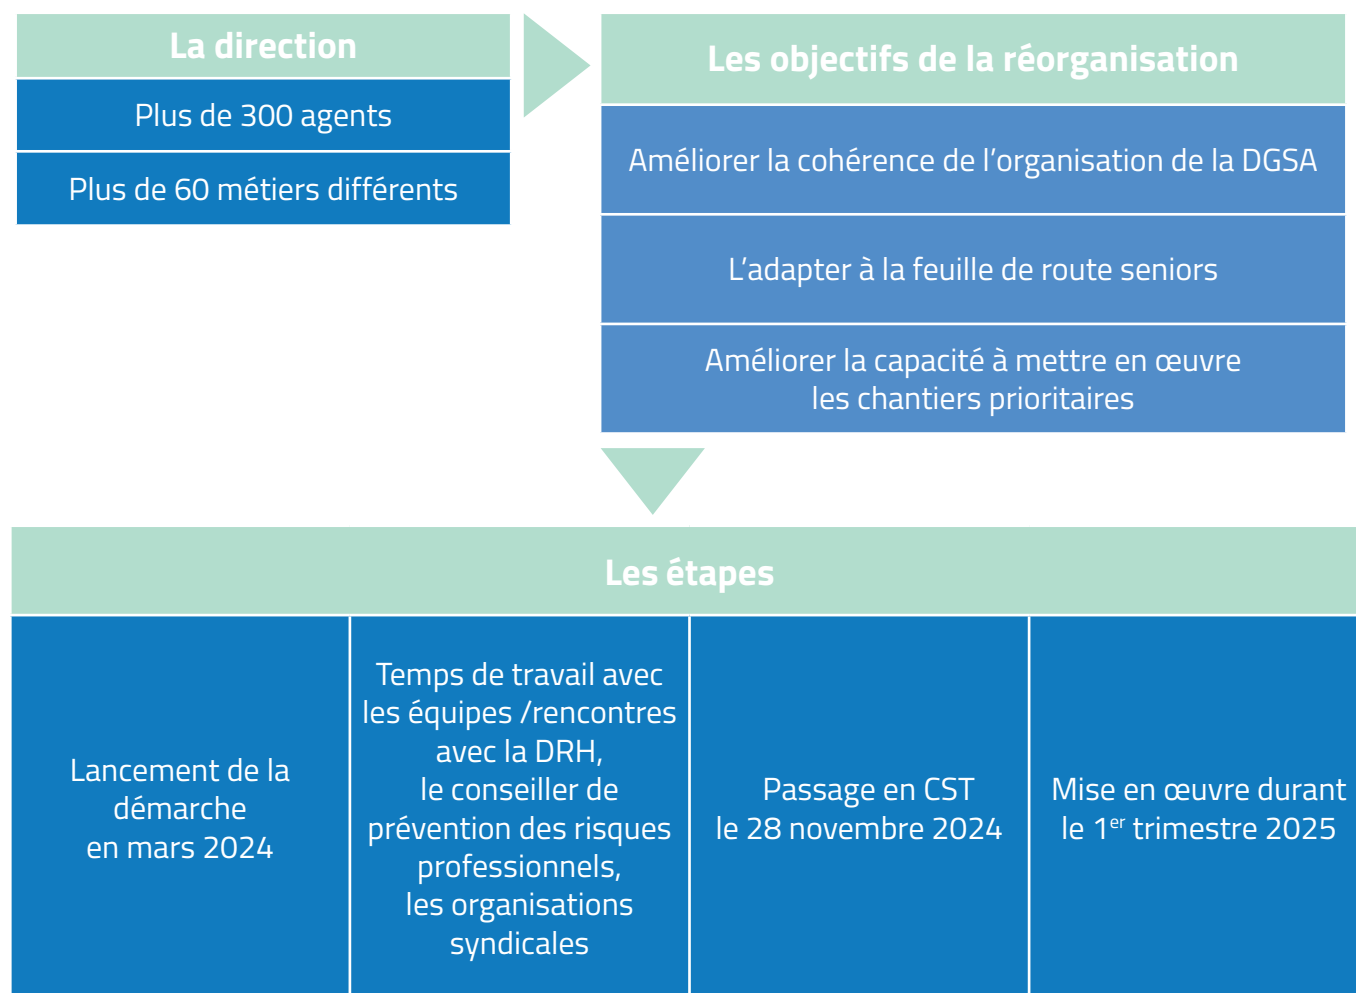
La direction

Plus de 300 agents

Plus de 60 métiers différents

Les objectifs de la réorganisation

Améliorer la cohérence de l’organisation de la DGSA

L’adapter à la feuille de route seniors

Améliorer la capacité à mettre en œuvre les chantiers prioritaires

Les étapes

| Lancement de la démarche en mars 2024 | Temps de travail avec les équipes /rencontres avec la DRH, le conseiller de prévention des risques professionnels, les organisations syndicales | Passage en CST le 28 novembre 2024 | Mise en œuvre durant le 1$^{er}$ trimestre 2025 |
|---|---|---|---|